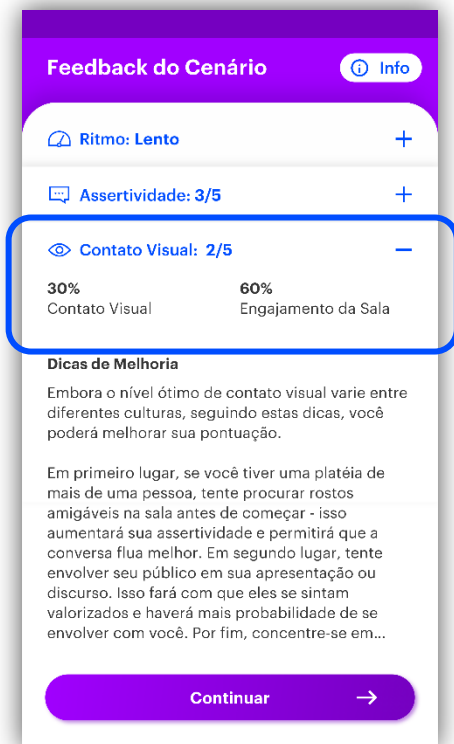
Feedback do Cenário

Info

Ritmo: Lento +

Assertividade: 3/5 +

Contato Visual: 2/5 −

30%
Contato Visual

60%
Engajamento da Sala

Dicas de Melhoria

Embora o nível ótimo de contato visual varie entre diferentes culturas, seguindo estas dicas, você poderá melhorar sua pontuação.

Em primeiro lugar, se você tiver uma platéia de mais de uma pessoa, tente procurar rostos amigáveis na sala antes de começar - isso aumentará sua assertividade e permitirá que a conversa flua melhor. Em segundo lugar, tente envolver seu público em sua apresentação ou discurso. Isso fará com que eles se sintam valorizados e haverá mais probabilidade de se envolver com você. Por fim, concentre-se em...

Continuar →